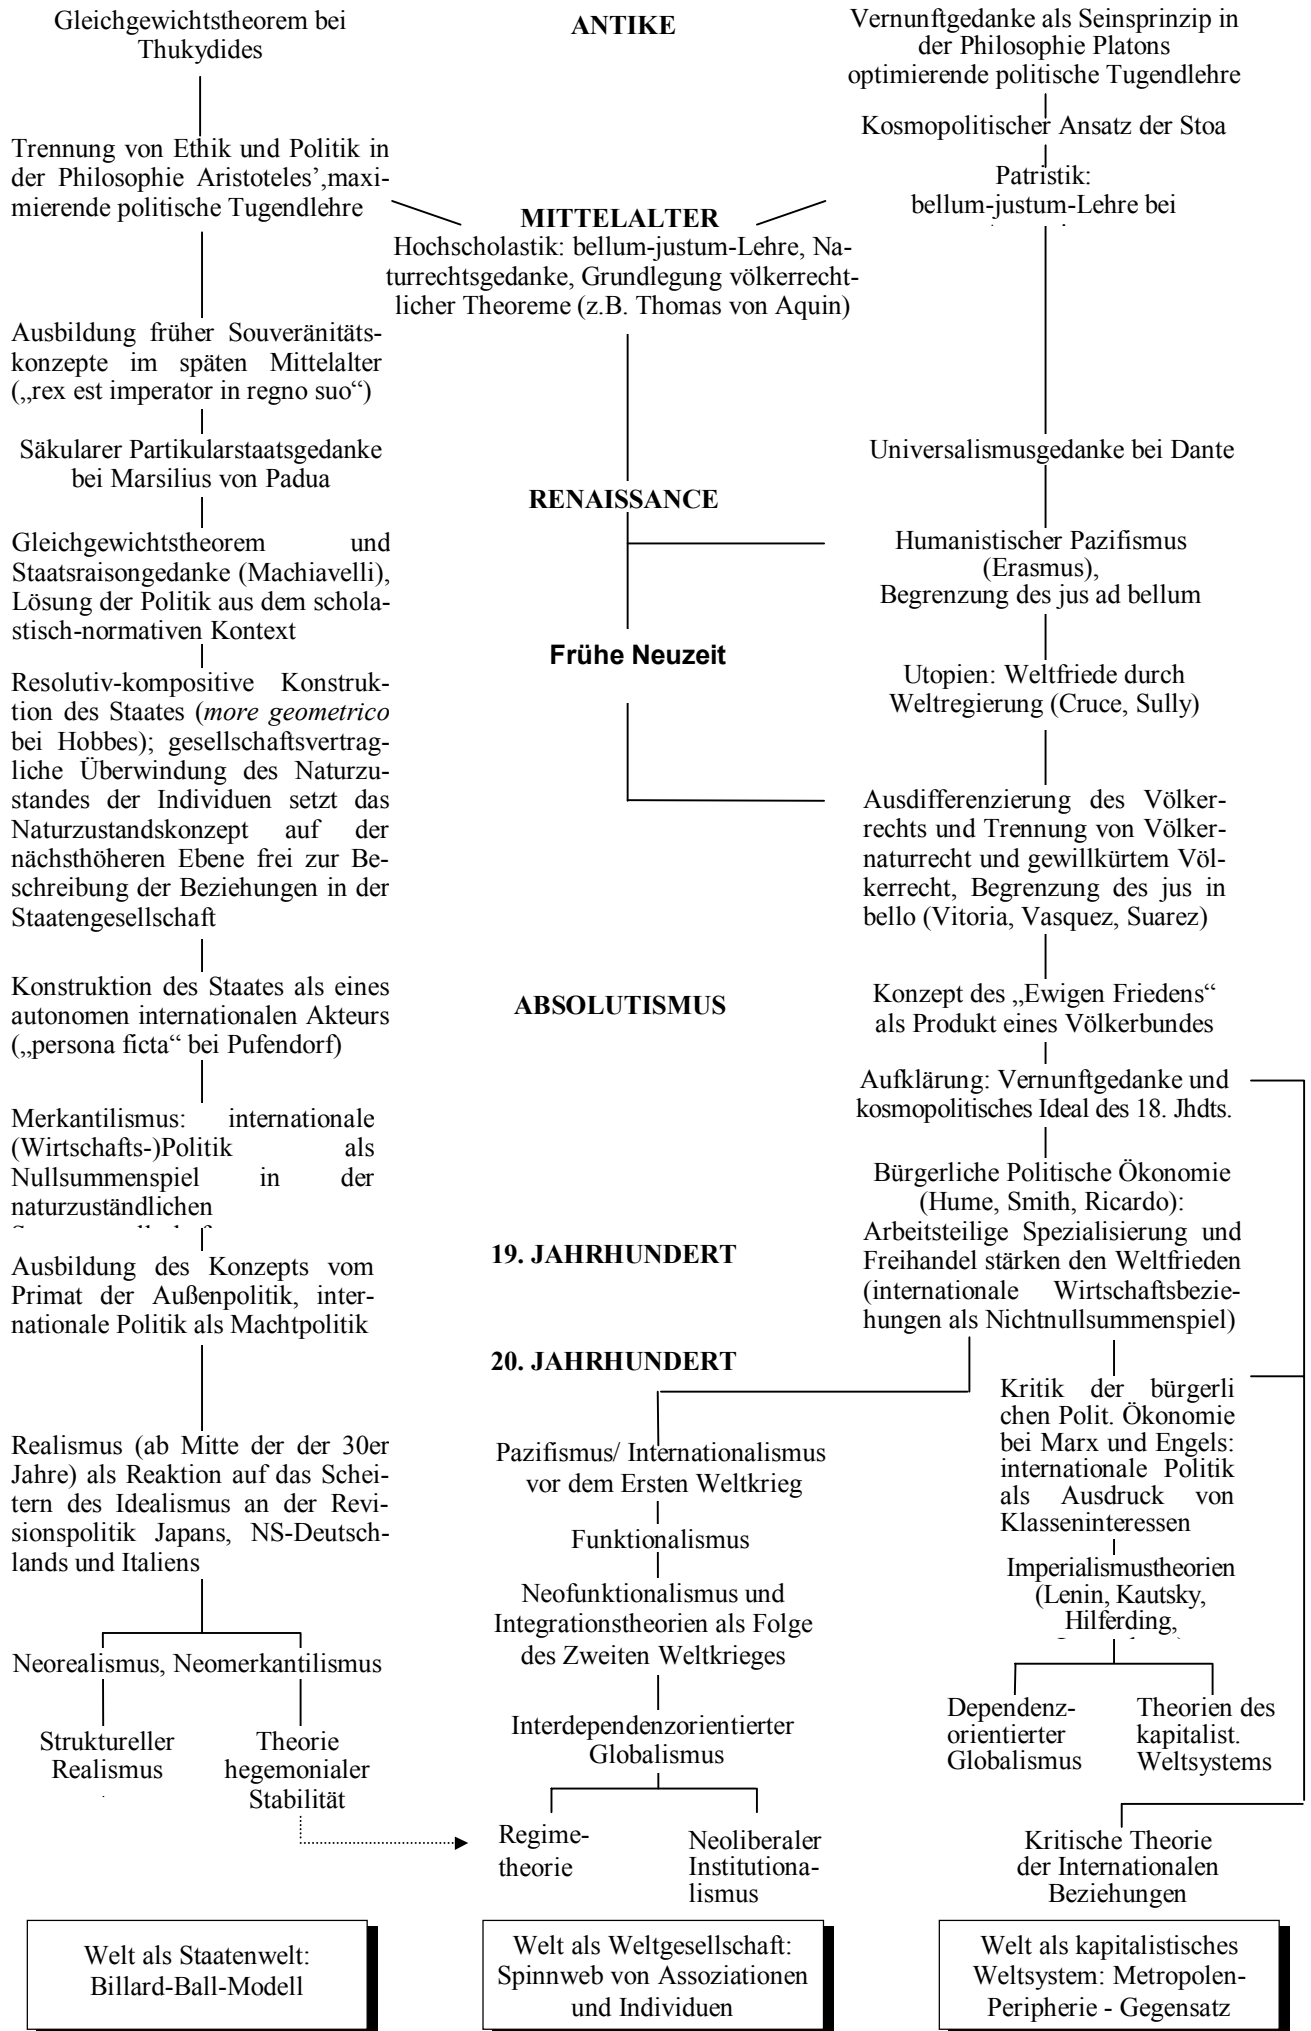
Gleichgewichtstheorem bei Thukydides

ANTIKE

Vernunftgedanke als Seinsprinzip in der Philosophie Platons optimierende politische Tugendlehre

Kosmopolitischer Ansatz der Stoa

Trennung von Ethik und Politik in der Philosophie Aristoteles', maximierende politische Tugendlehre

MITTELALTER

Patristik: bellum-justum-Lehre bei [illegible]

Hochscholastik: bellum-justum-Lehre, Naturrechtsgedanke, Grundlegung völkerrechtlicher Theoreme (z.B. Thomas von Aquin)

Ausbildung früher Souveränitätskonzepte im späten Mittelalter („rex est imperator in regno suo“)

Säkularer Partikularstaatsgedanke bei Marsilius von Padua

Universalismusgedanke bei Dante

RENAISSANCE

Gleichgewichtstheorem und Staatsraisongedanke (Machiavelli), Lösung der Politik aus dem scholastisch-normativen Kontext

Humanistischer Pazifismus (Erasmus), Begrenzung des jus ad bellum

Frühe Neuzeit

Resolutiv-kompositive Konstruktion des Staates (*more geometrico* bei Hobbes); gesellschaftsvertragliche Überwindung des Naturzustandes der Individuen setzt das Naturzustandskonzept auf der nächsthöheren Ebene frei zur Beschreibung der Beziehungen in der Staatengesellschaft

Utopien: Weltfriede durch Weltregierung (Cruce, Sully)

Ausdifferenzierung des Völkerrechts und Trennung von Völkernaturrecht und gewillkürtem Völkerrecht, Begrenzung des jus in bello (Vitoria, Vasquez, Suarez)

Konstruktion des Staates als eines autonomen internationalen Akteurs („persona ficta“ bei Pufendorf)

ABSOLUTISMUS

Konzept des „Ewigen Friedens“ als Produkt eines Völkerbundes

Aufklärung: Vernunftgedanke und kosmopolitisches Ideal des 18. Jhdts.

Merkantilismus: internationale (Wirtschafts-)Politik als Nullsummenspiel in der naturzuständlichen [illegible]

Bürgerliche Politische Ökonomie (Hume, Smith, Ricardo): Arbeitsteilige Spezialisierung und Freihandel stärken den Weltfrieden (internationale Wirtschaftsbeziehungen als Nichtnullsummenspiel)

Ausbildung des Konzepts vom Primat der Außenpolitik, internationale Politik als Machtpolitik

19. JAHRHUNDERT

20. JAHRHUNDERT

Kritik der bürgerlichen Polit. Ökonomie bei Marx und Engels: internationale Politik als Ausdruck von Klasseninteressen

Realismus (ab Mitte der der 30er Jahre) als Reaktion auf das Scheitern des Idealismus an der Revisionspolitik Japans, NS-Deutschlands und Italiens

Pazifismus/ Internationalismus vor dem Ersten Weltkrieg

Funktionalismus

Neofunktionalismus und Integrationstheorien als Folge des Zweiten Weltkrieges

Imperialismustheorien (Lenin, Kautsky, Hilferding, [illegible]

Neorealismus, Neomerkantilismus

Struktureller Realismus

Theorie hegemonialer Stabilität

Interdependenzorientierter Globalismus

Dependenz-orientierter Globalismus

Theorien des kapitalist. Weltsystems

Regime-theorie

Neoliberaler Institutionalismus

Kritische Theorie der Internationalen Beziehungen

Welt als Staatenwelt: Billard-Ball-Modell

Welt als Weltgesellschaft: Spinnweb von Assoziationen und Individuen

Welt als kapitalistisches Weltsystem: Metropolen-Peripherie - Gegensatz